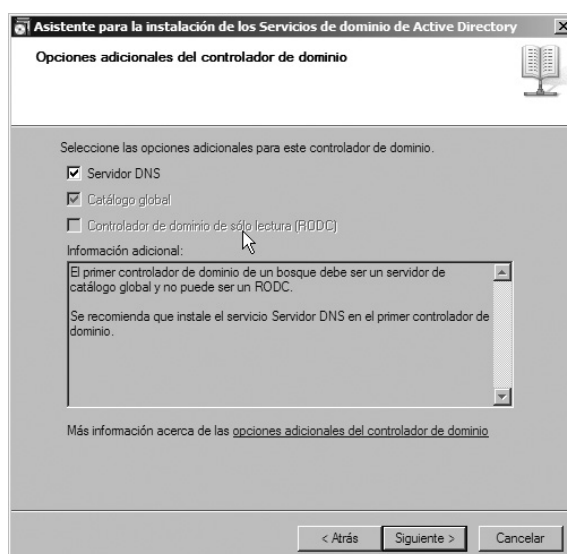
Asistente para la instalación de los Servicios de dominio de Active Directory

Opciones adicionales del controlador de dominio

Seleccione las opciones adicionales para este controlador de dominio.

☑ Servidor DNS

☑ Catálogo global

☐ Controlador de dominio de sólo lectura (RODC)

Información adicional:

El primer controlador de dominio de un bosque debe ser un servidor de catálogo global y no puede ser un RODC.

Se recomienda que instale el servicio Servidor DNS en el primer controlador de dominio.

Más información acerca de las opciones adicionales del controlador de dominio

< Atrás | Siguiente > | Cancelar